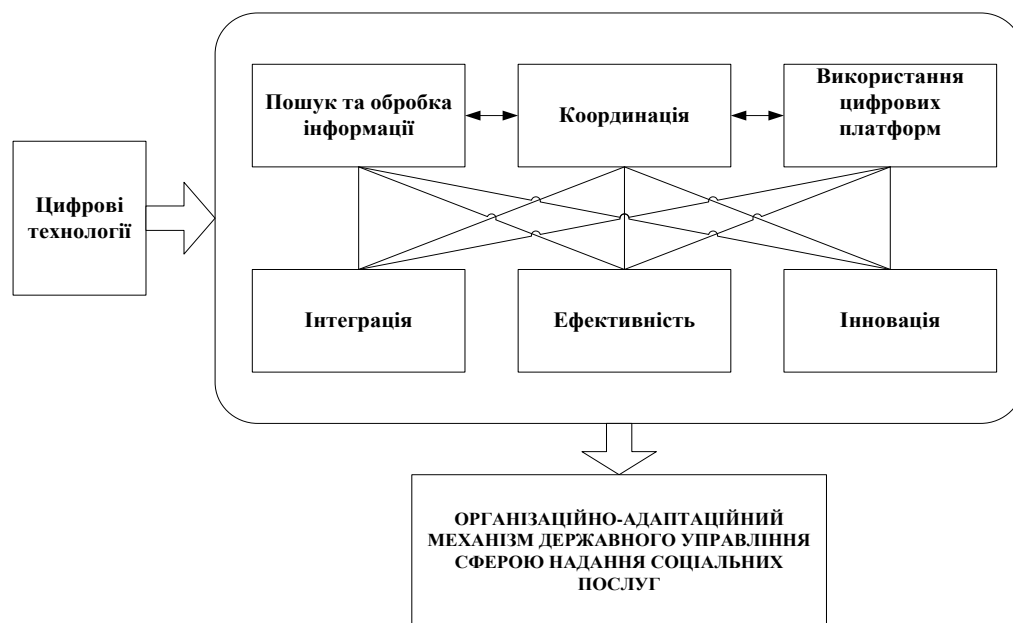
Цифрові технології

Пошук та обробка інформації

Координація

Використання цифрових платформ

Інтеграція

Ефективність

Інновація

ОРГАНІЗАЦІЙНО-АДАПТАЦІЙНИЙ МЕХАНІЗМ ДЕРЖАВНОГО УПРАВЛІННЯ СФЕРОЮ НАДАННЯ СОЦІАЛЬНИХ ПОСЛУГ